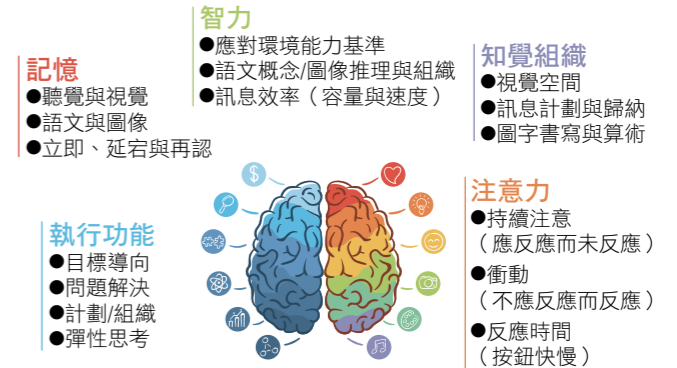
智力
●應對環境能力基準
●語文概念/圖像推理與組織
●訊息效率（容量與速度）

記憶
●聽覺與視覺
●語文與圖像
●立即、延宕與再認

知覺組織
●視覺空間
●訊息計劃與歸納
●圖字書寫與算術

注意力
●持續注意
（應反應而未反應）
●衝動
（不應反應而反應）
●反應時間
（按鈕快慢）

執行功能
●目標導向
●問題解決
●計劃/組織
●彈性思考